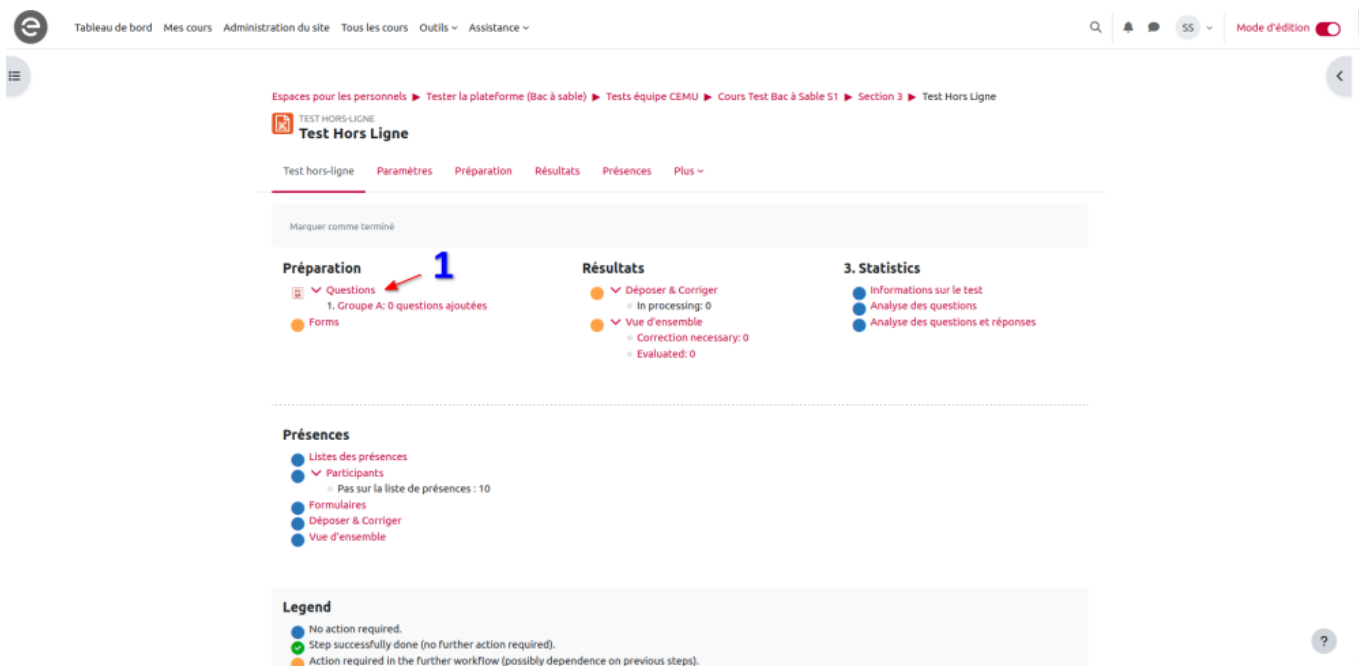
Tableau de bord Mes cours Administration du site Tous les cours Outils Assistance

SS

Mode d'édition

Espaces pour les personnels ▶ Tester la plateforme (Bac à sable) ▶ Tests équipe CEMU ▶ Cours Test Bac à Sable S1 ▶ Section 3 ▶ Test Hors Ligne

TEST HORS-LIGNE
Test Hors Ligne

Test hors-ligne Paramètres Préparation Résultats Présences Plus

Marquer comme terminé

Préparation
1
Questions
1. Groupe A: 0 questions ajoutées
Forms

Résultats
Déposer & Corriger
In processing: 0
Vue d'ensemble
Correction necessary: 0
Evaluated: 0

3. Statistics
Informations sur le test
Analyse des questions
Analyse des questions et réponses

Présences
Listes des présences
Participants
Pas sur la liste de présences : 10
Formulaires
Déposer & Corriger
Vue d'ensemble

Legend
No action required.
Step successfully done (no further action required).
Action required in the further workflow (possibly dependence on previous steps).

?